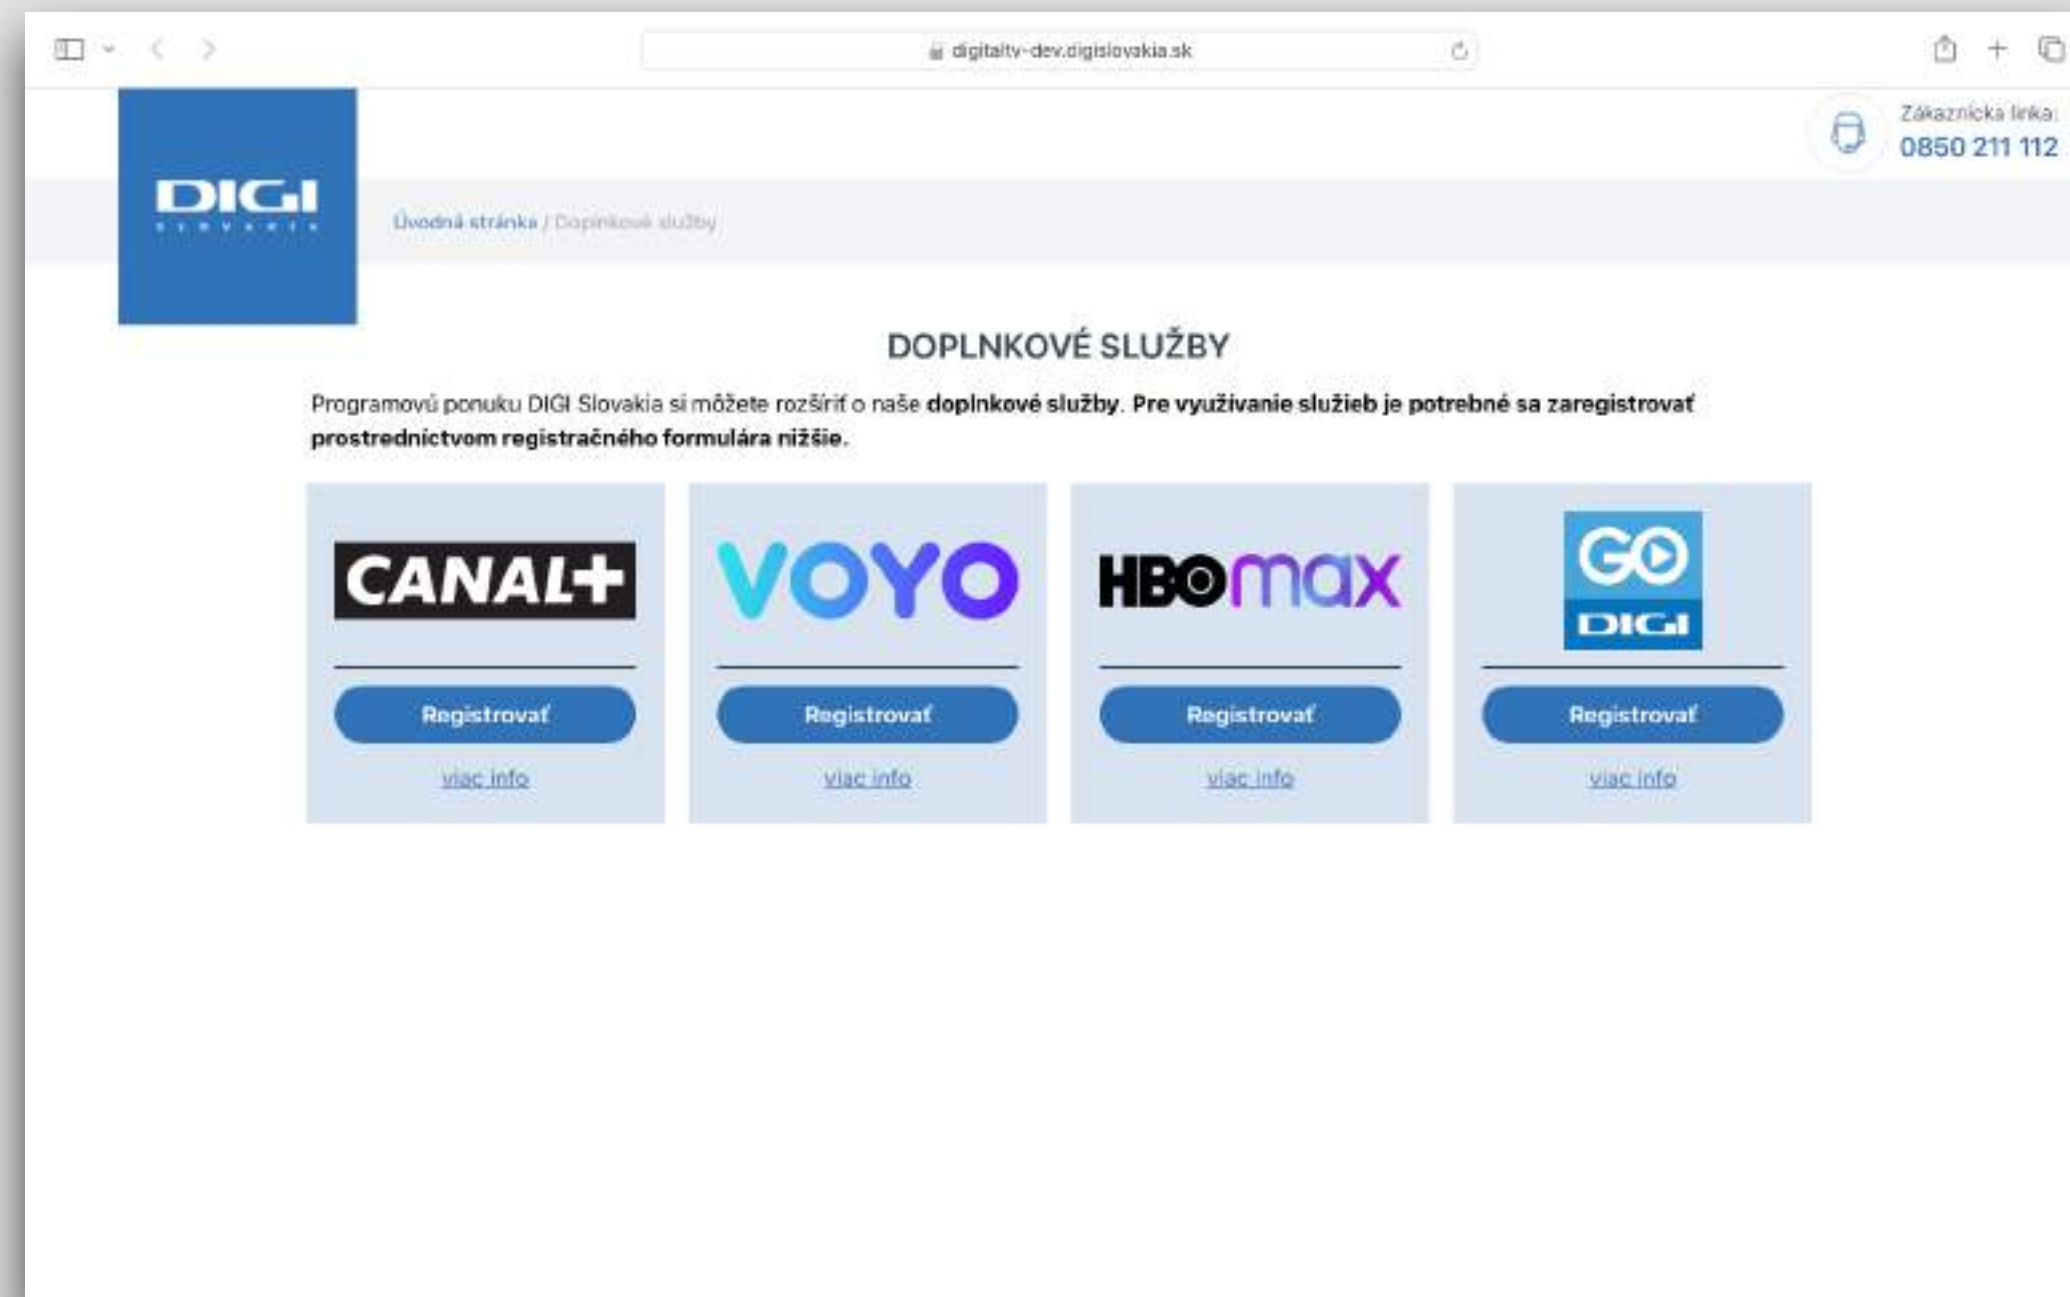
digitaltv-dev.digislovakia.sk

DIGI
SLOVAKIA

Zákaznícka linka:
0850 211 112

Úvodná stránka / Doplnkové služby

DOPLNKOVÉ SLUŽBY

Programovú ponuku DIGI Slovakia si môžete rozšíriť o naše **doplnkové služby**. **Pre využívanie služieb je potrebné sa zaregistrovať prostredníctvom registračného formulára nižšie.**

CANAL+

Registrovať

viac info

VOYO

Registrovať

viac info

HBO max

Registrovať

viac info

GO DIGI

Registrovať

viac info